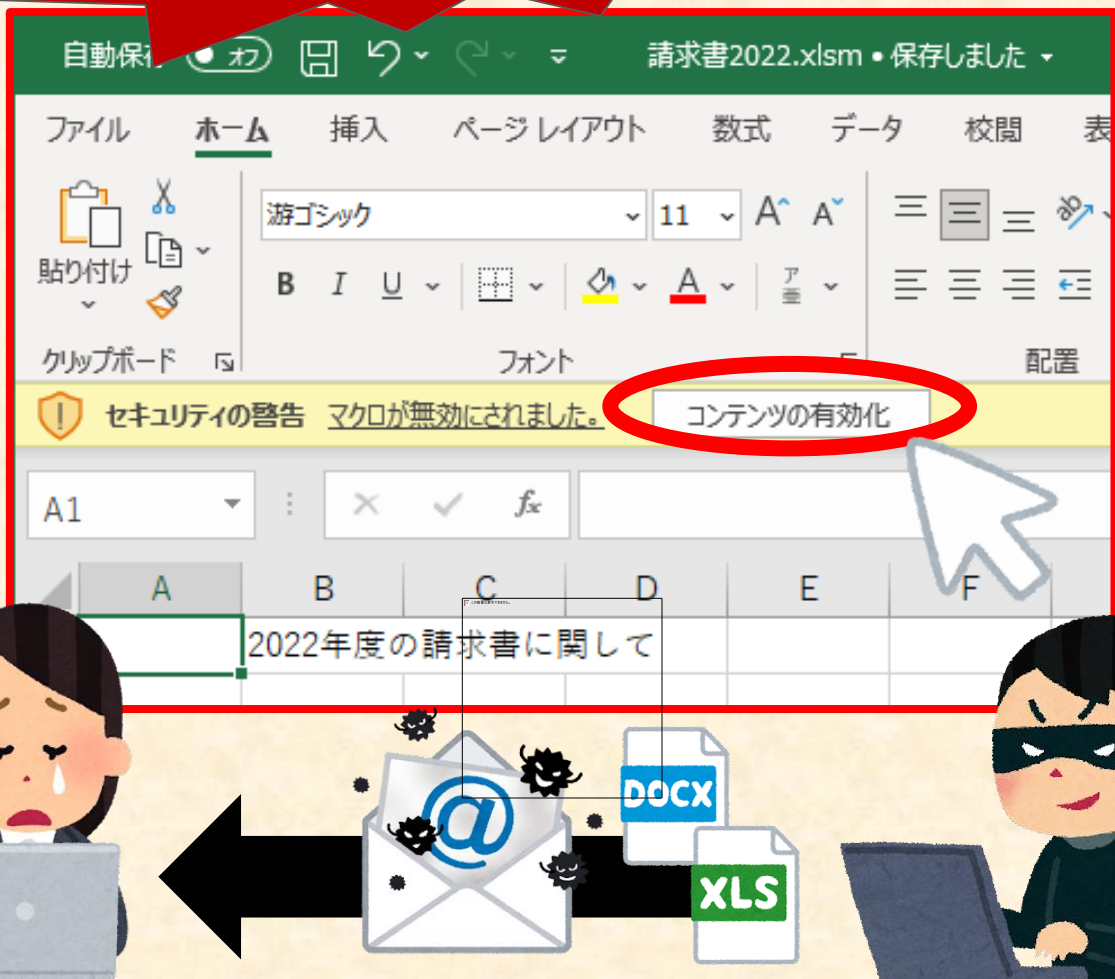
自動保存 オフ 請求書2022.xlsm • 保存しました

ファイル ホーム 挿入 ページ レイアウト 数式 データ 校閲 表

貼り付け

游ゴシック 11 A A

B I U

クリップボード フォント 配置

セキュリティの警告 マクロが無効にされました。 コンテンツの有効化

A1

A B C D E F

2022年度の請求書に関して

DOCX

XLS